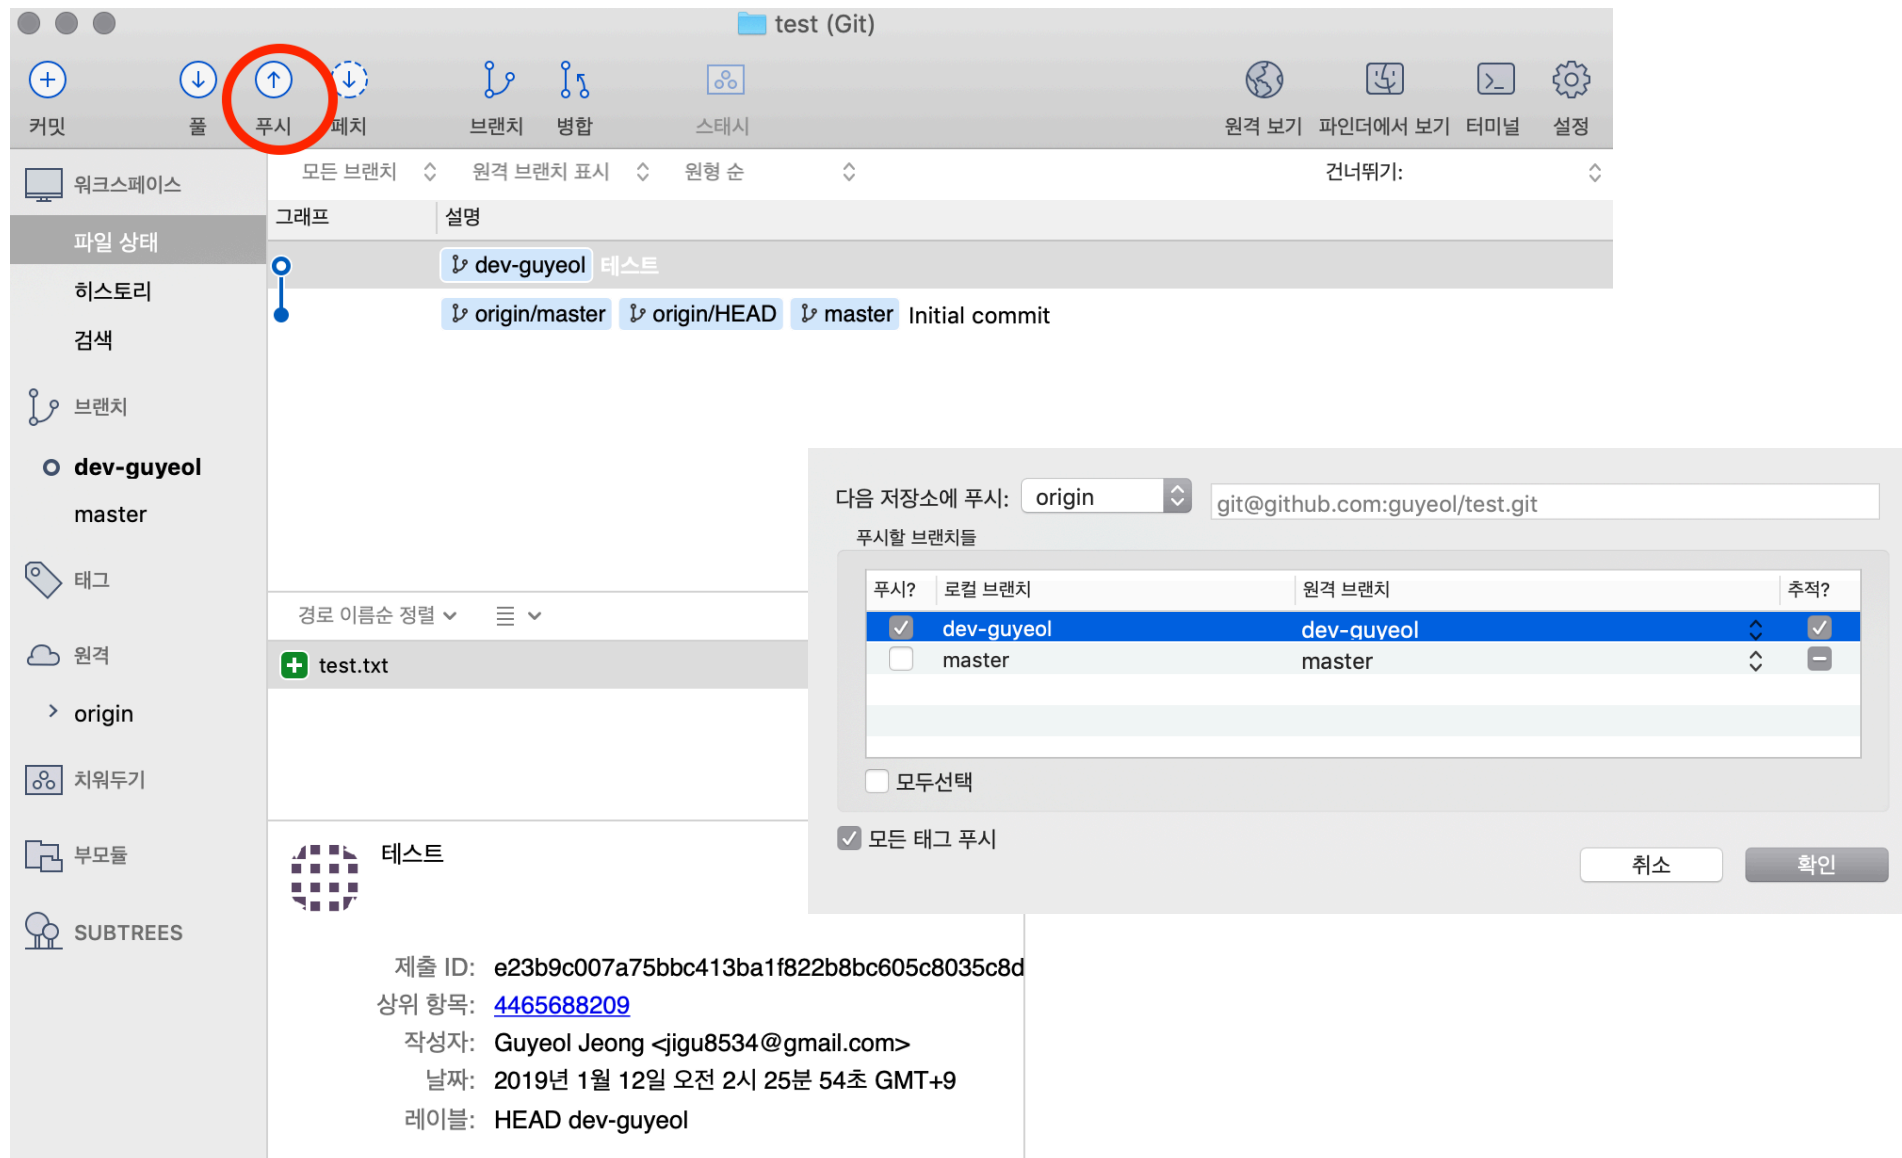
test (Git)

커밋 풀 푸시 페치 브랜치 병합 스태시 원격 보기 파인더에서 보기 터미널 설정

워크스페이스
파일 상태
히스토리
검색

브랜치
dev-guyeol
master

태그

원격
origin

치워두기

부모듈

SUBTREES

모든 브랜치 원격 브랜치 표시 원형 순 건너뛰기:

| 그래프 | 설명 |
|---|---|
| | dev-guyeol 테스트 |
| | origin/master origin/HEAD master Initial commit |

경로 이름순 정렬

test.txt

테스트

제출 ID: e23b9c007a75bbc413ba1f822b8bc605c8035c8d
상위 항목: 4465688209
작성자: Guyeol Jeong <jigu8534@gmail.com>
날짜: 2019년 1월 12일 오전 2시 25분 54초 GMT+9
레이블: HEAD dev-guyeol

다음 저장소에 푸시: origin git@github.com:guyeol/test.git

푸시할 브랜치들

| 푸시? | 로컬 브랜치 | 원격 브랜치 | 추적? |
|---|---|---|---|
| ☑ | dev-guyeol | dev-guyeol | ☑ |
| ☐ | master | master | ⊟ |

모두선택

모든 태그 푸시

취소 확인